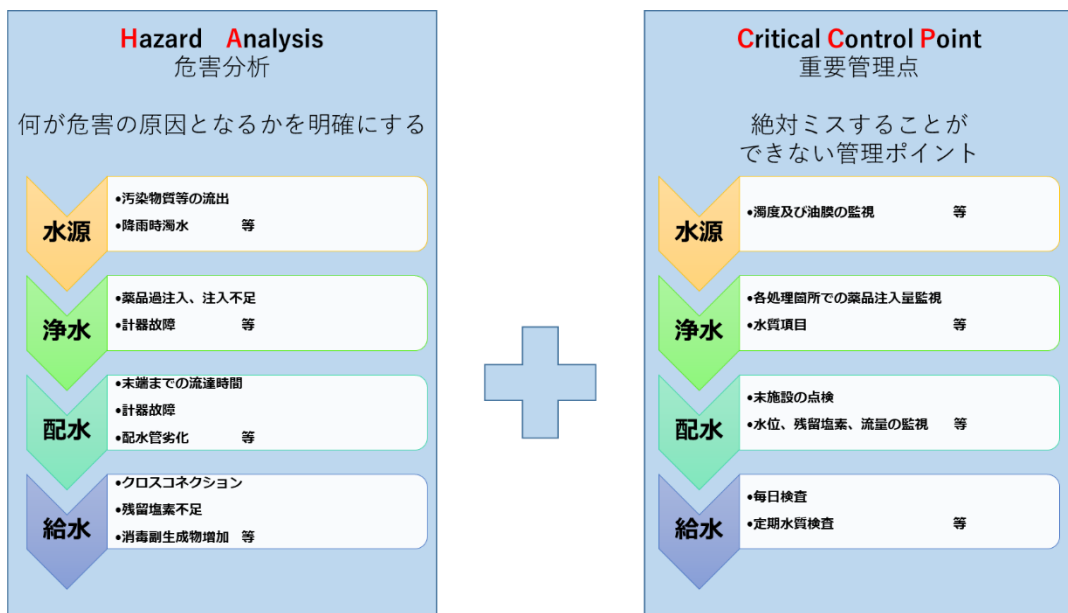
Hazard Analysis
危害分析

何が危害の原因となるかを明確にする

水源
•汚染物質等の流出
•降雨時濁水 等

浄水
•薬品過注入、注入不足
•計器故障 等

配水
•末端までの流達時間
•計器故障
•配水管劣化 等

給水
•クロスコネクション
•残留塩素不足
•消毒副生成物増加 等

Critical Control Point
重要管理点

絶対ミスすることができない管理ポイント

水源
•濁度及び油膜の監視 等

浄水
•各処理箇所での薬品注入量監視
•水質項目 等

配水
•末施設の点検
•水位、残留塩素、流量の監視 等

給水
•毎日検査
•定期水質検査 等